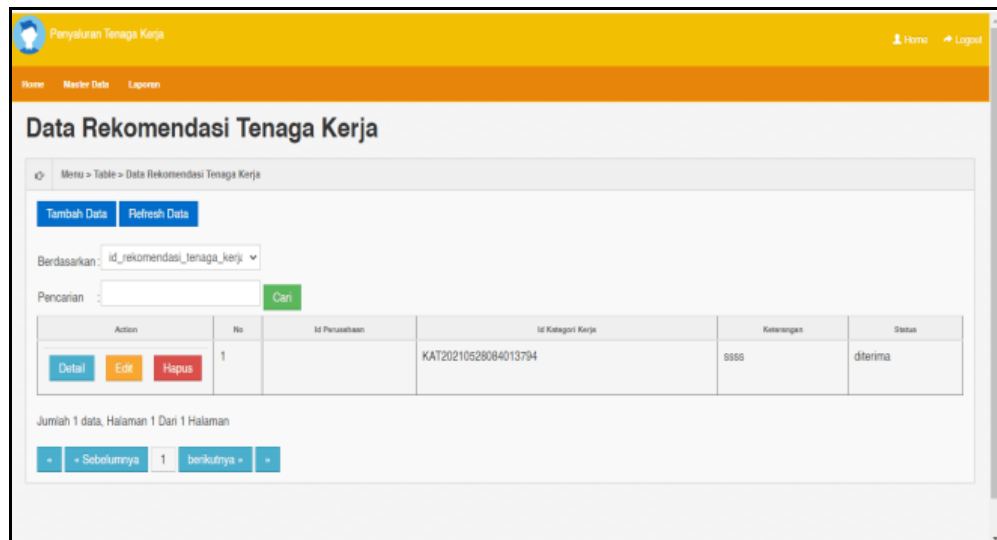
Penyaluran Tenaga Kerja

Home Logout

Home Master Data Laporan

Data Rekomendasi Tenaga Kerja

Menu > Table > Data Rekomendasi Tenaga Kerja

Tambah Data Refresh Data

Berdasarkan : id_rekomendasi_tenaga_kerja

Pencarian : Cari

| Action | No | Id Perusahaan | Id Kategori Kerja | Keterangan | Status |
|---|---|---|---|---|---|
| Detail Edit Hapus | 1 | | KAT20210528084013794 | ssss | diterima |

Jumlah 1 data, Halaman 1 Dari 1 Halaman

« « Sebelumnya 1 berikutnya » »